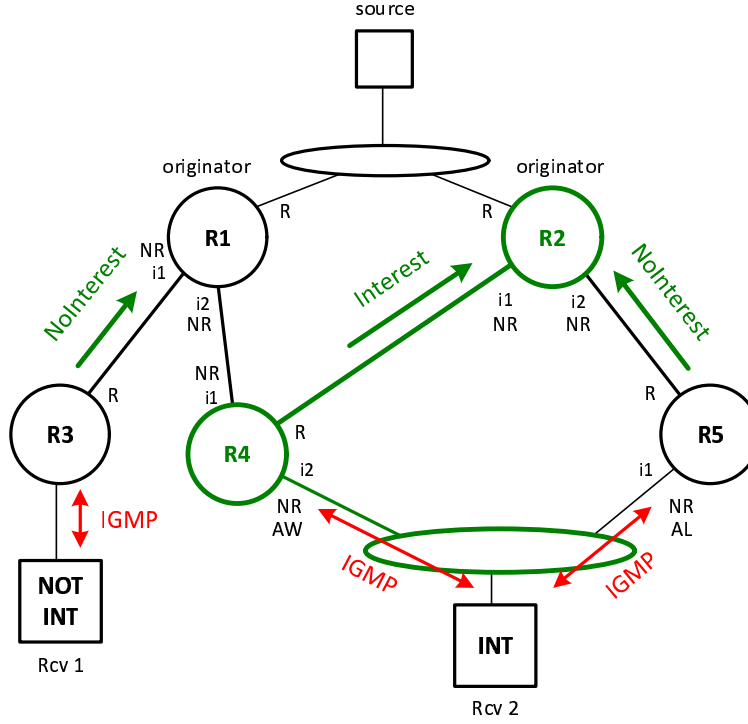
source

originator

originator

R

R

R1

R2

NR
i1

NoInterest

Interest

NoInterest

i2
NR

i1
NR

i2
NR

NR
i1

R

R

R

R3

R4

R5

R

i2

i1

IGMP

NR
AW

NR
AL

IGMP

IGMP

NOT
INT

INT

Rcv 1

Rcv 2